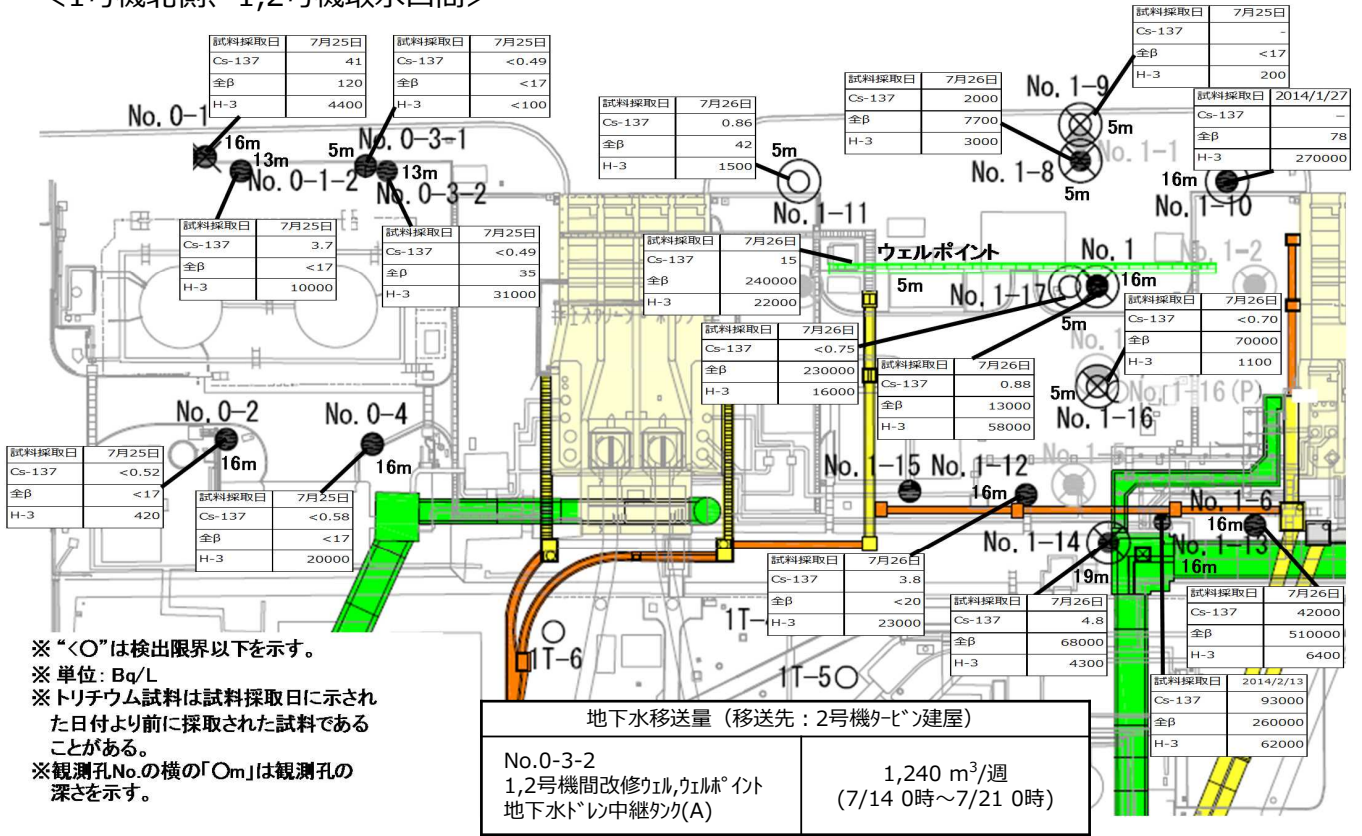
＜1号機北側、1,2号機取水口間＞

| 試料採取日 | 7月25日 |
|---|---|
| Cs-137 | 41 |
| 全β | 120 |
| H-3 | 4400 |

| 試料採取日 | 7月25日 |
|---|---|
| Cs-137 | <0.49 |
| 全β | <17 |
| H-3 | <100 |

| 試料採取日 | 7月26日 |
|---|---|
| Cs-137 | 0.86 |
| 全β | 42 |
| H-3 | 1500 |

| 試料採取日 | 7月26日 |
|---|---|
| Cs-137 | 2000 |
| 全β | 7700 |
| H-3 | 3000 |

| 試料採取日 | 7月25日 |
|---|---|
| Cs-137 | - |
| 全β | <17 |
| H-3 | 200 |

| 試料採取日 | 2014/1/27 |
|---|---|
| Cs-137 | – |
| 全β | 78 |
| H-3 | 270000 |

No. 0-1
16m
13m
No. 0-1-2
5m
No. 0-3-1
13m
No. 0-3-2
5m
No. 1-11
No. 1-9
5m
No. 1-8
5m
No. 1-1
16m
No. 1-10

| 試料採取日 | 7月25日 |
|---|---|
| Cs-137 | 3.7 |
| 全β | <17 |
| H-3 | 10000 |

| 試料採取日 | 7月25日 |
|---|---|
| Cs-137 | <0.49 |
| 全β | 35 |
| H-3 | 31000 |

| 試料採取日 | 7月26日 |
|---|---|
| Cs-137 | 15 |
| 全β | 240000 |
| H-3 | 22000 |

ウェルポイント
No. 1
5m
No. 1-17
16m
5m
No. 1-2

| 試料採取日 | 7月26日 |
|---|---|
| Cs-137 | <0.70 |
| 全β | 70000 |
| H-3 | 1100 |

| 試料採取日 | 7月26日 |
|---|---|
| Cs-137 | <0.75 |
| 全β | 230000 |
| H-3 | 16000 |

| 試料採取日 | 7月26日 |
|---|---|
| Cs-137 | 0.88 |
| 全β | 13000 |
| H-3 | 58000 |

5m
No. 1-16
No. 1-16 (P)

No. 0-2
No. 0-4
16m
16m

| 試料採取日 | 7月25日 |
|---|---|
| Cs-137 | <0.52 |
| 全β | <17 |
| H-3 | 420 |

| 試料採取日 | 7月25日 |
|---|---|
| Cs-137 | <0.58 |
| 全β | <17 |
| H-3 | 20000 |

No. 1-15
No. 1-12
16m
No. 1-6
16m
No. 1-14
No. 1-13
19m
16m

| 試料採取日 | 7月26日 |
|---|---|
| Cs-137 | 3.8 |
| 全β | <20 |
| H-3 | 23000 |

| 試料採取日 | 7月26日 |
|---|---|
| Cs-137 | 4.8 |
| 全β | 68000 |
| H-3 | 4300 |

| 試料採取日 | 7月26日 |
|---|---|
| Cs-137 | 42000 |
| 全β | 510000 |
| H-3 | 6400 |

| 試料採取日 | 2014/2/13 |
|---|---|
| Cs-137 | 93000 |
| 全β | 260000 |
| H-3 | 62000 |

1T-6
1T-4
1T-5

※"<O"は検出限界以下を示す。
※単位：Bq/L
※トリチウム試料は試料採取日に示された日付より前に採取された試料であることがある。
※観測孔No.の横の「Om」は観測孔の深さを示す。

| 地下水移送量（移送先：2号機ﾀｰﾋﾞﾝ建屋） | |
|---|---|
| No.0-3-2 1,2号機間改修ｳｪﾙ,ｳｪﾙﾎﾟｲﾝﾄ 地下水ﾄﾞﾚﾝ中継ﾀﾝｸ(A) | 1,240 $m^3$/週 (7/14 0時～7/21 0時) |